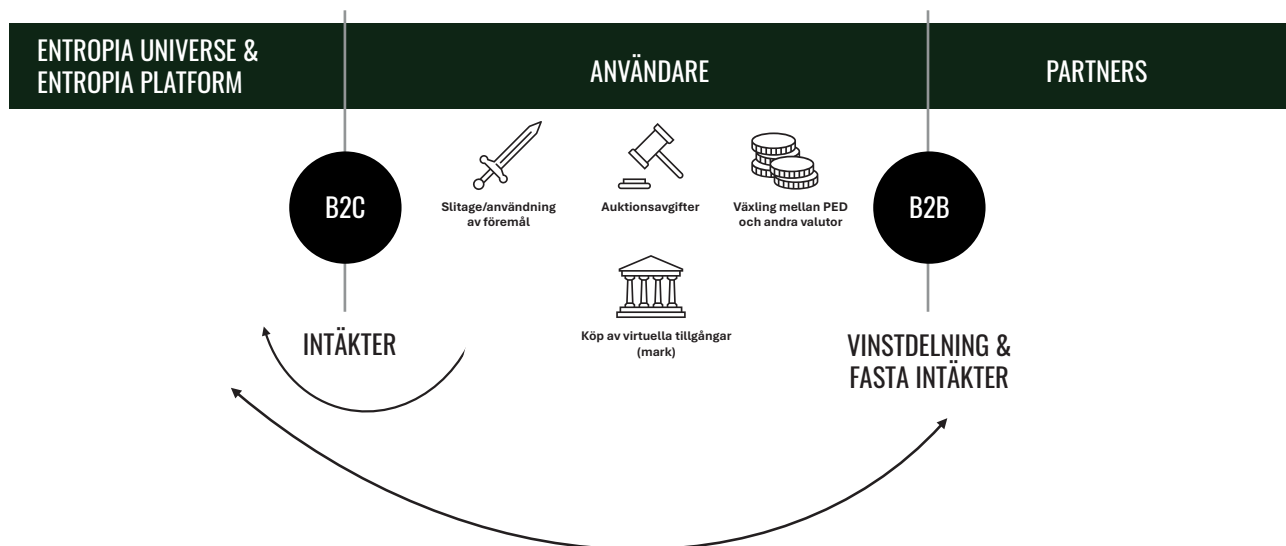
ENTROPIA UNIVERSE & ENTROPIA PLATFORM

ANVÄNDARE

PARTNERS

B2C

Slitage/användning av föremål

Auktionsavgifter

Växling mellan PED och andra valutor

B2B

Köp av virtuella tillgångar (mark)

INTÄKTER

VINSTDELNING & FASTA INTÄKTER